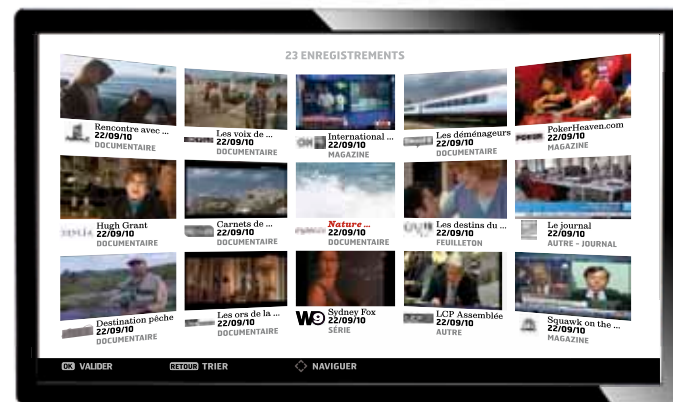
23 ENREGISTREMENTS

Rencontre avec ...
22/09/10
DOCUMENTAIRE

Les voix de ...
22/09/10
DOCUMENTAIRE

International ...
22/09/10
MAGAZINE

Les déménageurs
22/09/10
DOCUMENTAIRE

PokerHeaven.com
22/09/10
MAGAZINE

Hugh Grant
22/09/10
DOCUMENTAIRE

Carnets de ...
22/09/10
DOCUMENTAIRE

Nature ...
22/09/10
DOCUMENTAIRE

Les destins du ...
22/09/10
FEUILLETON

Le journal
22/09/10
AUTRE - JOURNAL

Destination pêche
22/09/10
DOCUMENTAIRE

Les ors de la ...
22/09/10
DOCUMENTAIRE

W9
Sydney Fox
22/09/10
SÉRIE

LCP Assemblée
22/09/10
AUTRE

Squawk on the ...
22/09/10
MAGAZINE

OK VALIDER
RETOUR TRIER
NAVIGUER